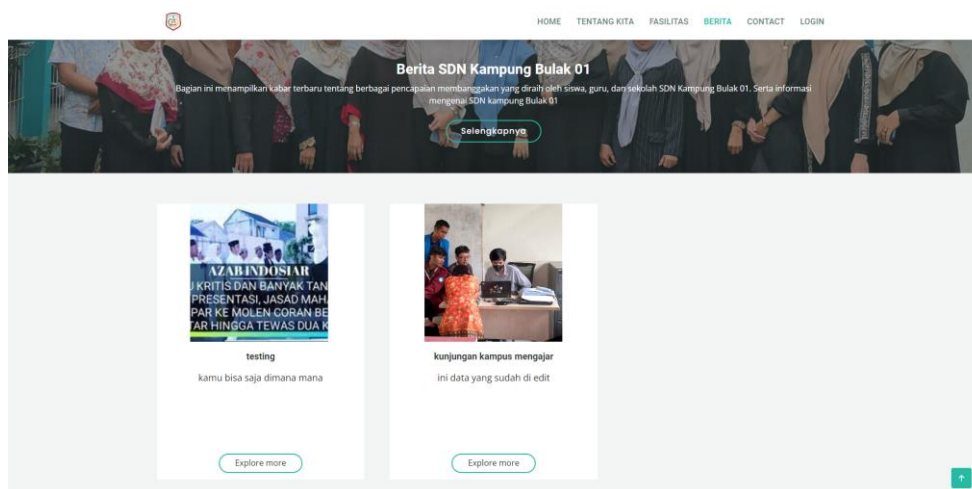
HOME TENTANG KITA FASILITAS BERITA CONTACT LOGIN

Berita SDN Kampung Bulak 01

Bagian ini menampilkan kabar terbaru tentang berbagai pencapaian membanggakan yang diraih oleh siswa, guru, dan sekolah SDN Kampung Bulak 01. Serta informasi mengenai SDN kampung Bulak 01

Selengkapnya

AZAB INDOSIAR
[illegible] KRITIS DAN BANYAK TAN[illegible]
PRESENTASI, JASAD MAH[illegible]
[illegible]PAR KE MOLEN CORAN BE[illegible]
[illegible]TAR HINGGA TEWAS DUA K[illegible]

testing

kamu bisa saja dimana mana

Explore more

kunjungan kampus mengajar

ini data yang sudah di edit

Explore more

↑